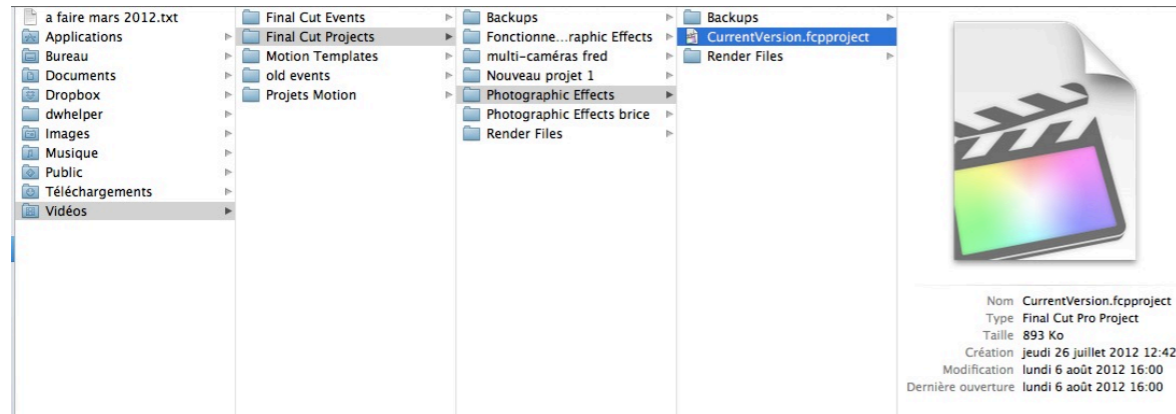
a faire mars 2012.txt
Applications
Bureau
Documents
Dropbox
dwhelper
Images
Musique
Public
Téléchargements
Vidéos

Final Cut Events
Final Cut Projects
Motion Templates
old events
Projets Motion

Backups
Fonctionne...raphic Effects
multi-caméras fred
Nouveau projet 1
Photographic Effects
Photographic Effects brice
Render Files

Backups
CurrentVersion.fcpproject
Render Files

Nom CurrentVersion.fcpproject
Type Final Cut Pro Project
Taille 893 Ko
Création jeudi 26 juillet 2012 12:42
Modification lundi 6 août 2012 16:00
Dernière ouverture lundi 6 août 2012 16:00